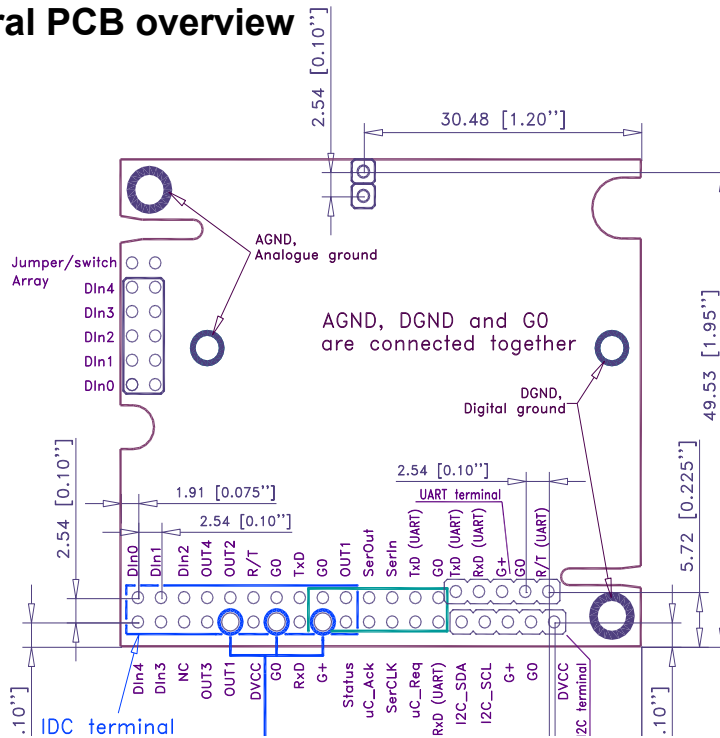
ral PCB overview

2.54 [0.10"]

30.48 [1.20"]

Jumper/switch Array

DIn4
DIn3
DIn2
DIn1
DIn0

AGND, Analogue ground

AGND, DGND and G0 are connected together

DGND, Digital ground

49.53 [1.95"]

2.54 [0.10"]

UART terminal

5.72 [0.225"]

2.54 [0.10"]

1.91 [0.075"]

2.54 [0.10"]

DIn0
DIn1
DIn2
OUT4
OUT2
R/T
G0
TxD
G0
OUT1
SerOut
SerIn
TxD (UART)
G0
TxD (UART)
RxD (UART)
G+
G0
R/T (UART)

DIn4
DIn3
NC
OUT3
OUT1
DVCC
G0
RxD
G+
Status
uC_Ack
SerCLK
uC_Req
RxD (UART)
I2C_SDA
I2C_SCL
G+
G0
DVCC
I2C terminal

IDC terminal

.10"]

.10"]